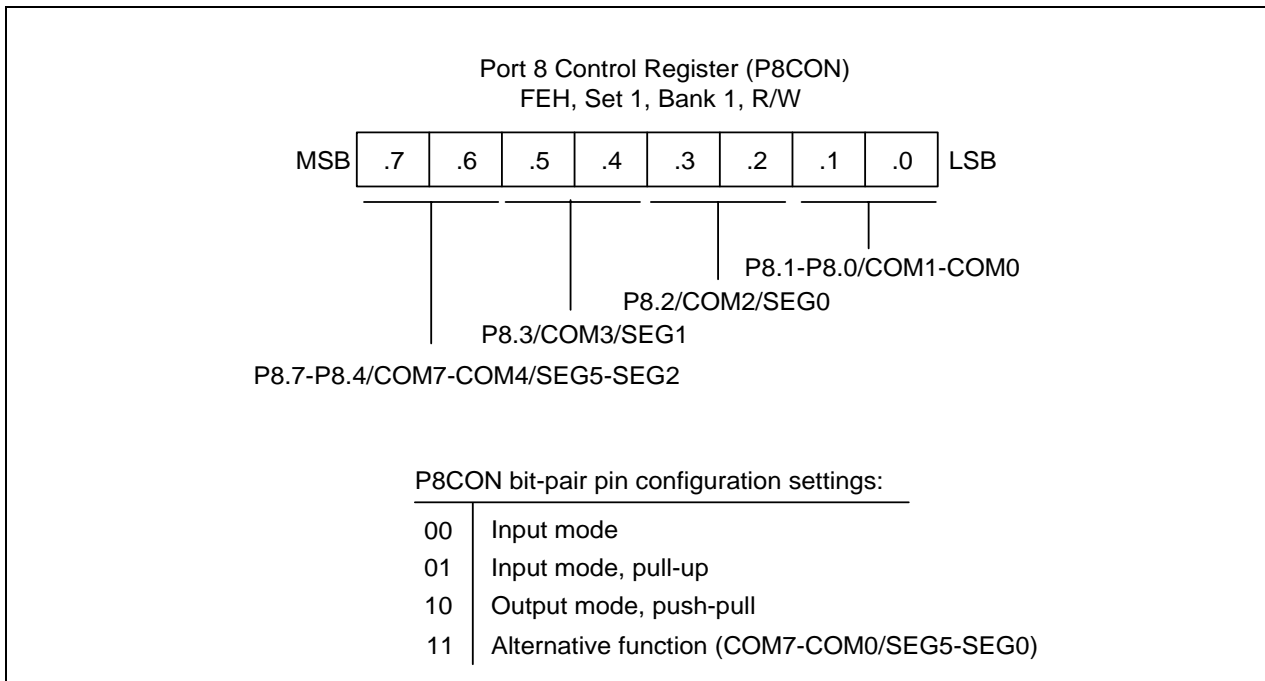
Port 8 Control Register (P8CON)
FEH, Set 1, Bank 1, R/W

| MSB | .7 | .6 | .5 | .4 | .3 | .2 | .1 | .0 | LSB |
|---|---|---|---|---|---|---|---|---|---|

P8.1-P8.0/COM1-COM0

P8.2/COM2/SEG0

P8.3/COM3/SEG1

P8.7-P8.4/COM7-COM4/SEG5-SEG2

P8CON bit-pair pin configuration settings:

| 00 | Input mode |
|---|---|
| 01 | Input mode, pull-up |
| 10 | Output mode, push-pull |
| 11 | Alternative function (COM7-COM0/SEG5-SEG0) |